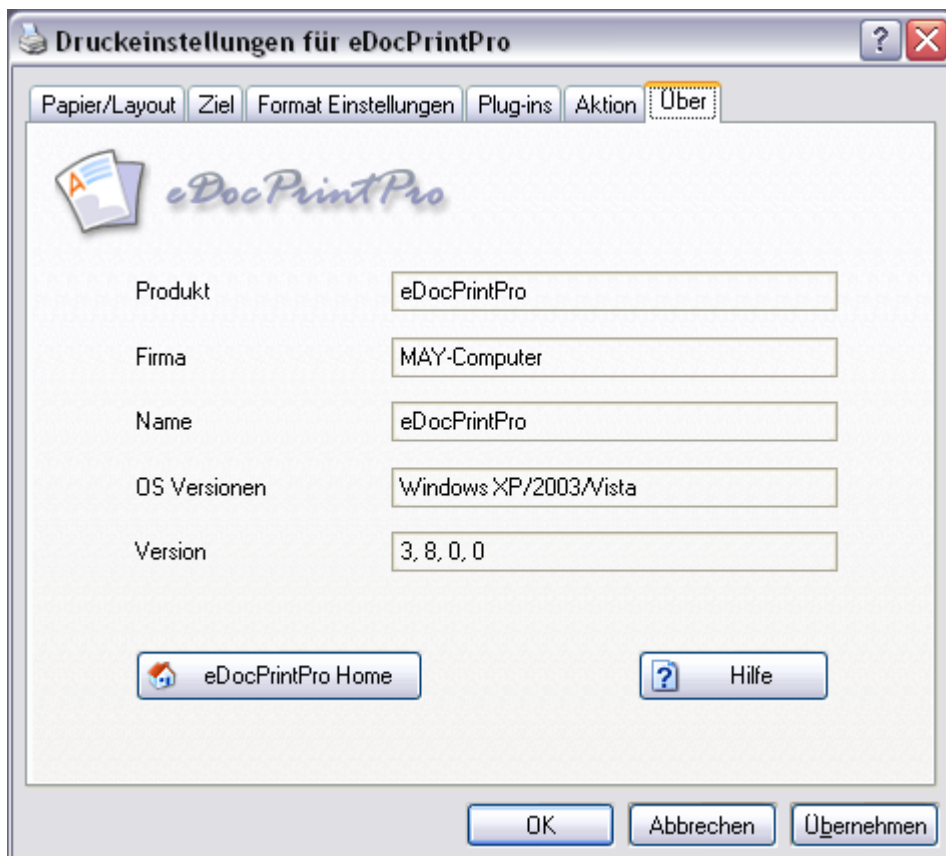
Druckeinstellungen für eDocPrintPro

?

Papier/Layout | Ziel | Format Einstellungen | Plug-ins | Aktion | Über

eDocPrintPro

Produkt eDocPrintPro

Firma MAY-Computer

Name eDocPrintPro

OS Versionen Windows XP/2003/Vista

Version 3, 8, 0, 0

eDocPrintPro Home

Hilfe

OK Abbrechen Übernehmen